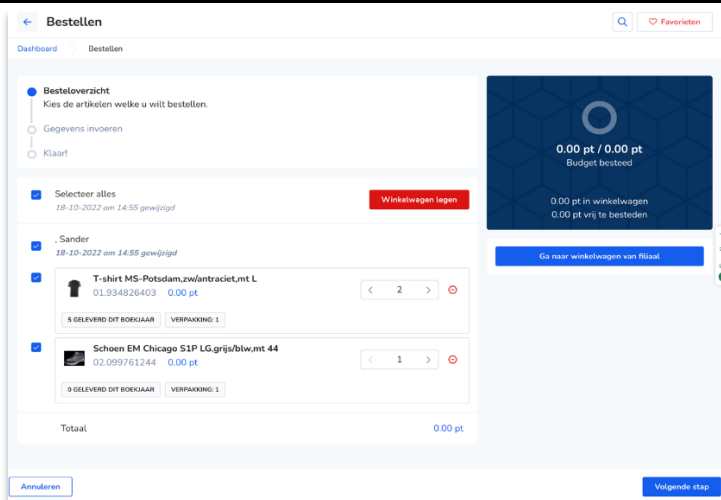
Bestellen

Favorieten

Dashboard Bestellen

Besteloverzicht
Kies de artikelen welke u wilt bestellen.

Gegevens invoeren

Klaar!

Selecteer alles
18-10-2022 om 14:55 gewijzigd

Winkelwagen legen

. Sander
18-10-2022 om 14:55 gewijzigd

T-shirt MS-Potsdam,zw/antraciet,mt L
01.934826403 0.00 pt

2

5 GELEVERD DIT BOEKJAAR VERPAKKING: 1

Schoen EM Chicago S1P LG,grijs/blw,mt 44
02.099761244 0.00 pt

1

0 GELEVERD DIT BOEKJAAR VERPAKKING: 1

Totaal 0.00 pt

0.00 pt / 0.00 pt
Budget besteed

0.00 pt in winkelwagen
0.00 pt vrij te besteden

Ga naar winkelwagen van filiaal

Annuleren

Volgende stap